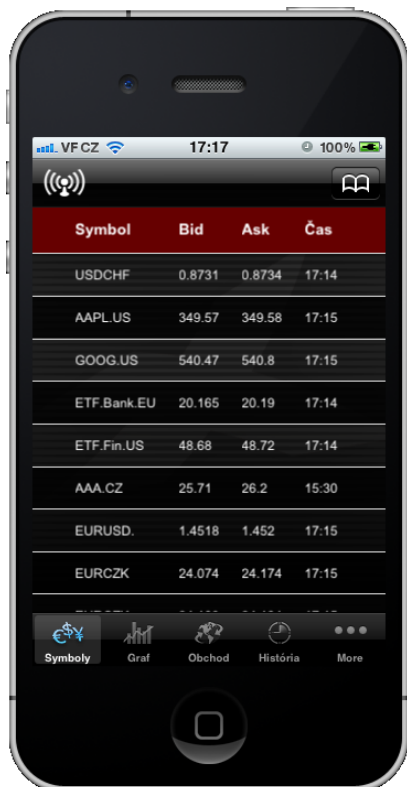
VF CZ 17:17 100%

| Symbol | Bid | Ask | Čas |
|---|---|---|---|
| USDCHF | 0.8731 | 0.8734 | 17:14 |
| AAPL.US | 349.57 | 349.58 | 17:15 |
| GOOG.US | 540.47 | 540.8 | 17:15 |
| ETF.Bank.EU | 20.165 | 20.19 | 17:14 |
| ETF.Fin.US | 48.68 | 48.72 | 17:14 |
| AAA.CZ | 25.71 | 26.2 | 15:30 |
| EURUSD. | 1.4518 | 1.452 | 17:15 |
| EURCZK | 24.074 | 24.174 | 17:15 |
| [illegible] | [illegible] | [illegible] | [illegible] |

Symboly Graf Obchod História More